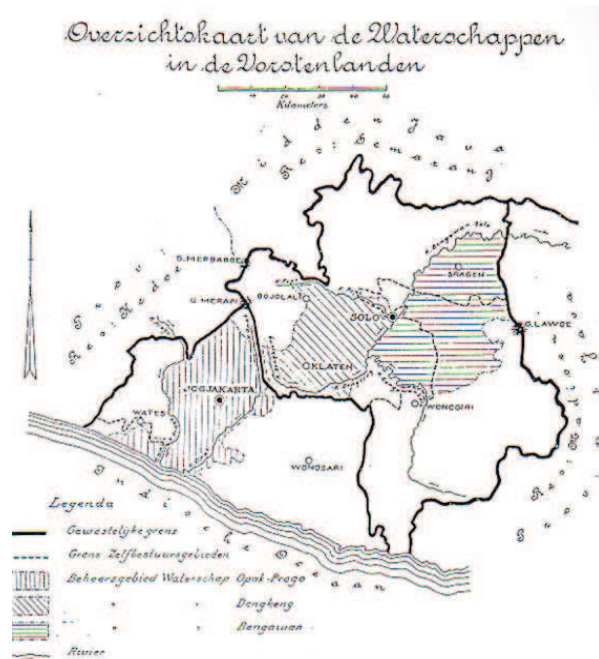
Overzichtskaart van de Waterschappen in de Vorstenlanden

Kilometers

Midden Java

Res. Semarang

Res. Kedoe

Res. Madioen

G. MERBABOE

G. MERAPI

BOJOLALI

SRAGEN

SOLO

G. LAWOE

KLATEN

JOGJAKARTA

WONOGIRI

WATES

WONOSARI

Indische Oceaan

Legenda

Gewestelijke grens

Grens Zelfbestuursgebieden

Beheersgebied Waterschap Opak-Progo

" " " Dengkeng

" " " Bengawan

Rivier